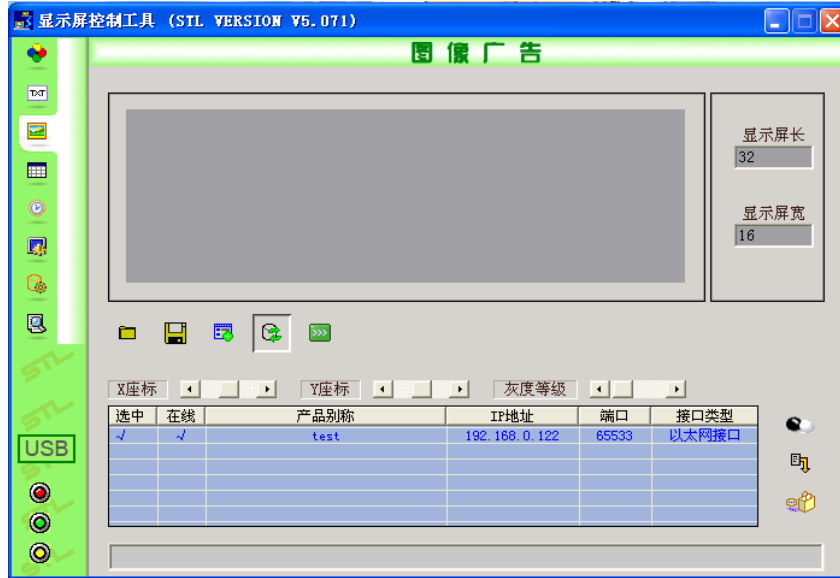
显示屏控制工具（STL VERSION V5.071）

TXT

图像广告

显示屏长
32
显示屏宽
16

X座标
Y座标
灰度等级

| 选中 | 在线 | 产品别称 | IP地址 | 端口 | 接口类型 |
|---|---|---|---|---|---|
| √ | √ | test | 192.168.0.122 | 65533 | 以太网接口 |

USB
STL
STL
STL
STL